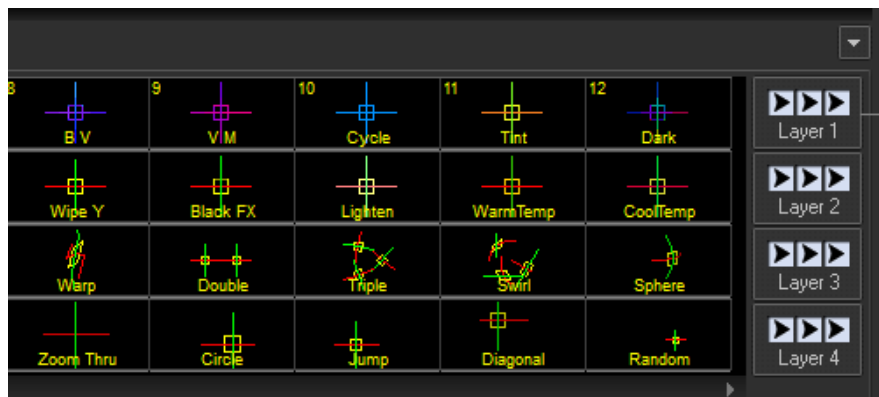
8
B V

9
V M

10
Cycle

11
Tint

12
Dark

Layer 1

Wipe Y

Black FX

Lighten

WarmTemp

CoolTemp

Layer 2

Warp

Double

Triple

Swirl

Sphere

Layer 3

Zoom Thru

Circle

Jump

Diagonal

Random

Layer 4